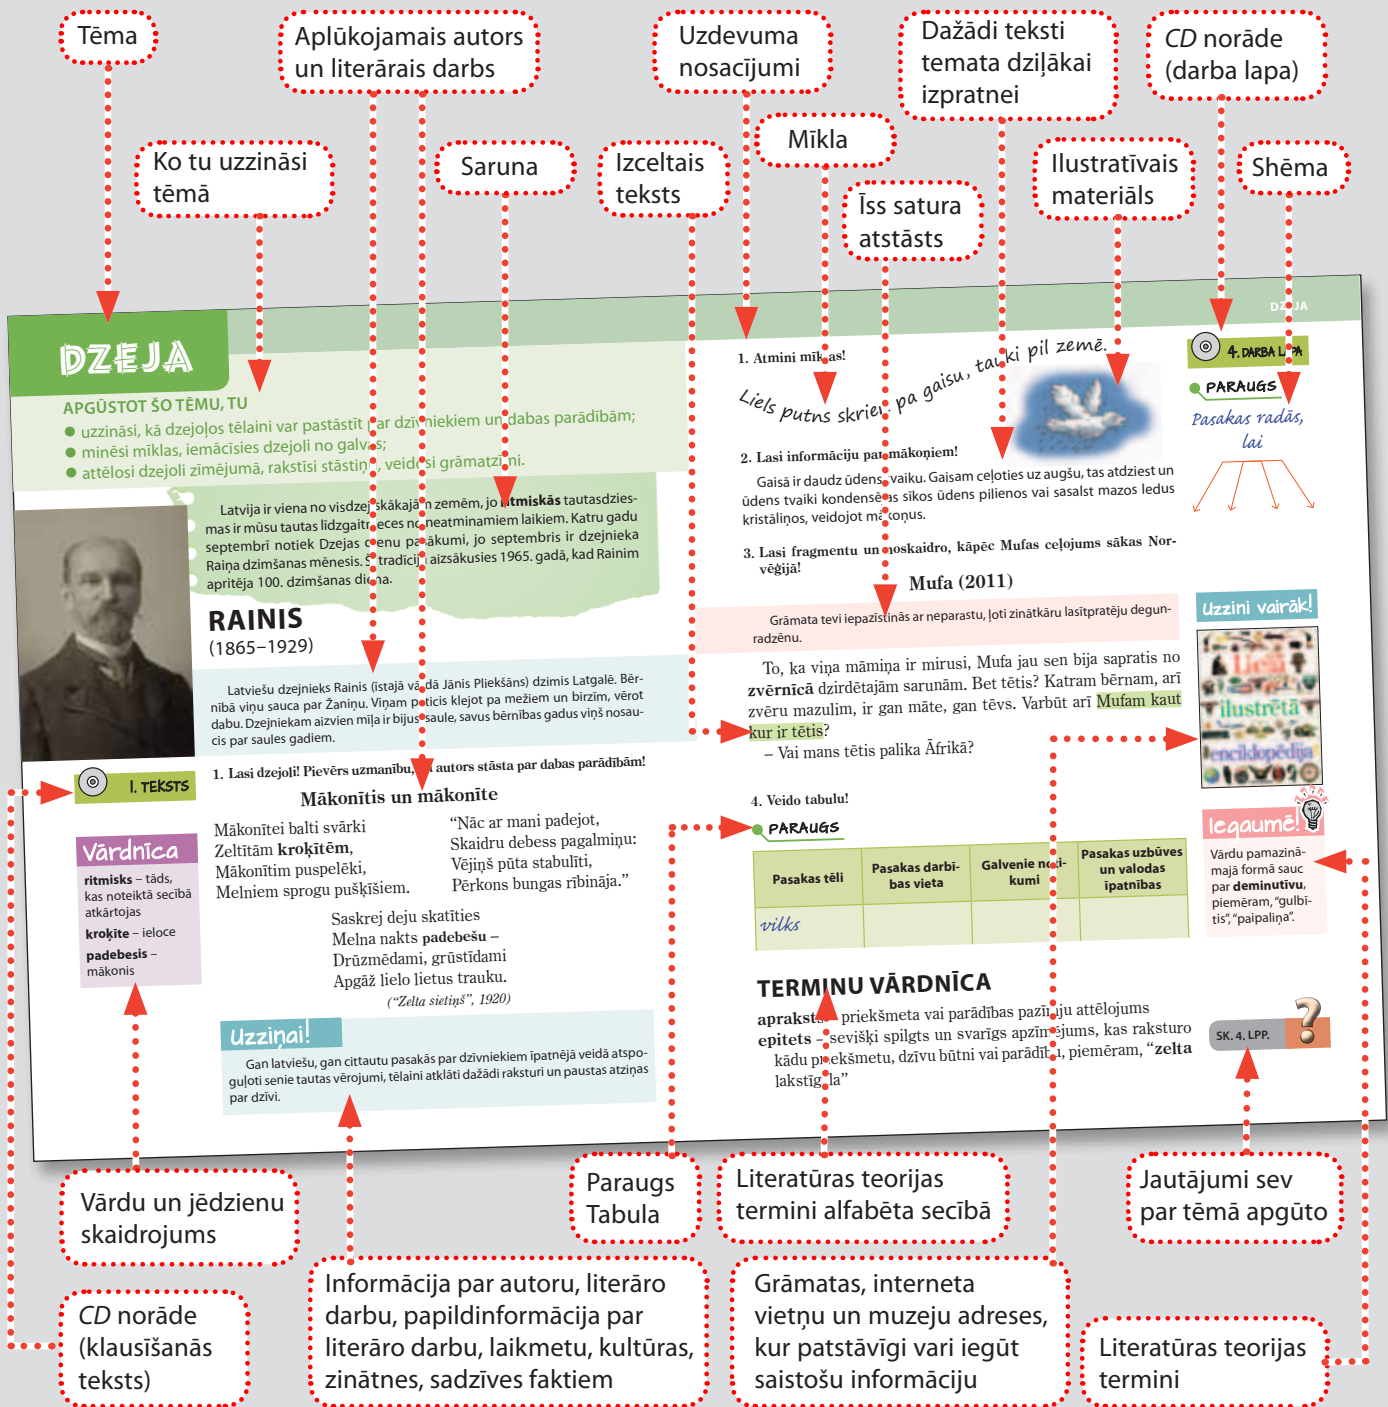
Tēma

Aplūkojamais autors un literārais darbs

Uzdevuma nosacījumi

Dažādi teksti temata dziļākai izpratnei

CD norāde (darba lapa)

Ko tu uzzināsi tēmā

Saruna

Izceltais teksts

Mīkla

Īss satura atstāsts

Ilustratīvais materiāls

Shēma

DZEJA

DZEJA

APGŪSTOT ŠO TĒMU, TU
● uzzināsi, kā dzejoļos tēlaini var pastāstīt par dzīvniekiem un dabas parādībām;
● minēsi mīklas, iemācīsies dzejoli no galvas;
● attēlosi dzejoli zīmējumā, rakstīsi stāstiņu, veidosi grāmatiņu.

Latvija ir viena no visdziesmiskākajām zemēm, jo ritmiskās tautasdziesmas ir mūsu tautas līdzgaitnieces no neatminamiem laikiem. Katru gadu septembrī notiek Dzejas dienu pasākumi, jo septembris ir dzejnieka Raiņa dzimšanas mēnesis. Šī tradīcija aizsākusies 1965. gadā, kad Rainim aprītēja 100. dzimšanas diena.

RAINIS
(1865–1929)

Latviešu dzejnieks Rainis (īstajā vārdā Jānis Pliekšāns) dzimis Latgalē. Bērnībā viņu sauca par Žaniņu. Viņam paticis klejot pa mežiem un birzīm, vērot dabu. Dzejniekam aizvien mīļa ir bijusi saule, savus bērnības gadus viņš nosaucis par saules gadiem.

1. TEKSTS

1. Lasi dzejoli! Pievērs uzmanību, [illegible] autors stāsta par dabas parādībām!

Mākonītis un mākonīte

Mākonītei balti svārki
Zeltītām krokītēm,
Mākonītim puspelēki,
Melniem sprogu puškīšiem.

“Nāc ar mani padejot,
Skaidru debess pagalmiņu:
Vējiņš pūta stabulīti,
Pērkons bungas rībināja.”

Saskrej deju skatīties
Melna nakts padebešu –
Drūzmēdami, grūstīdami
Apgāž lielo lietus trauku.
(“Zelta sietiņš”, 1920)

Vārdnīca
ritmisks – tāds, kas noteiktā secībā atkārtojas
krokīte – ieloce
padebesis – mākonis

Uzzinai!
Gan latviešu, gan cittautu pasakās par dzīvniekiem ipatnējā veidā atspoguļoti senie tautas vērojumi, tēlaini atklāti dažādi raksturi un paustas atziņas par dzīvi.

1. Atmini mīklas!
Liels putns skrien pa gaisu, tas ki pil zemē.

2. Lasi informāciju par mākoņiem!
Gaisā ir daudz ūdens tvaiku. Gaisam celoties uz augšu, tas atdziest un ūdens tvaiki kondensējas sīkos ūdens pilienos vai sasalst mazos ledus kristāliņos, veidojot mākoņus.

3. Lasi fragmentu un noskaidro, kāpēc Mufas ceļojums sākas Norvēģijā!
Mufa (2011)
Grāmata tevi iepazīstinās ar neparastu, ļoti zinātkāru lasītpratēju degunradzēnu.

To, ka viņa māmiņa ir mirusi, Mufa jau sen bija sapratis no zvērnīcā dzirdētajām sarunām. Bet tētis? Katram bērnam, arī zvēru mazulim, ir gan māte, gan tēvs. Varbūt arī Mufam kaut kur ir tētis?
– Vai mans tētis palika Āfrikā?

4. Veido tabulu!
PARAUGS

| Pasakas tēli | Pasakas darbības vieta | Galvenie notikumi | Pasakas uzbūves un valodas īpatnības |
|---|---|---|---|
| vilks | | | |

TERMINU VĀRDNĪCA
apraksts – priekšmeta vai parādības pazīmju attēlojums
epitets – sevišķi spilgts un svarīgs apzīmējums, kas raksturo kādu priekšmetu, dzīvu būtni vai parādību, piemēram, “zelta lakstīgala”

4. DARBA LAPA
PARAUGS
Pasakas radās, lai

Uzzini vairāk!
Lielā ilustrētā enciklopēdija

Iegaumē!
Vārdu pamazināmajā formā sauc par deminutīvu, piemēram, “gulbītis”, “paipaliņa”.

SK. 4. LPP.

Vārdu un jēdzienu skaidrojums

CD norāde (klausīšanās teksts)

Informācija par autoru, literāro darbu, papildinformācija par literāro darbu, laikmetu, kultūras, zinātnes, sadzīves faktiem

Paraugs Tabula

Literatūras teorijas termini alfabēta secībā

Grāmatas, interneta vietņu un muzeju adreses, kur patstāvīgi vari iegūt saistošu informāciju

Jautājumi sev par tēmā apgūto

Literatūras teorijas termini